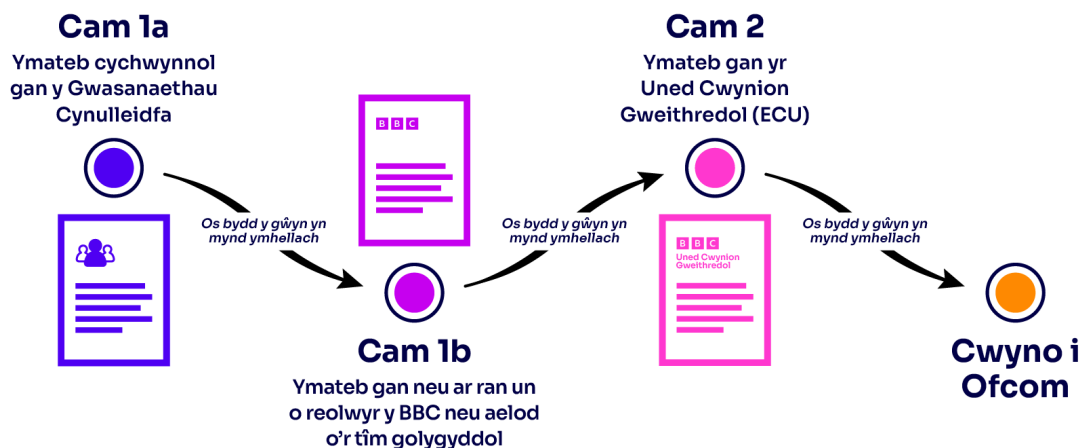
Cam 1a
Ymateb cychwynnol gan y Gwasanaethau Cynulleidfa

Os bydd y gŵyn yn mynd ymhellach

BBC

Cam 1b
Ymateb gan neu ar ran un o reolwyr y BBC neu aelod o'r tîm golygyddol

Os bydd y gŵyn yn mynd ymhellach

Cam 2
Ymateb gan yr Uned Cwynion Gweithredol (ECU)

BBC
Uned Cwynion Gweithredol

Os bydd y gŵyn yn mynd ymhellach

Cwyno i Ofcom